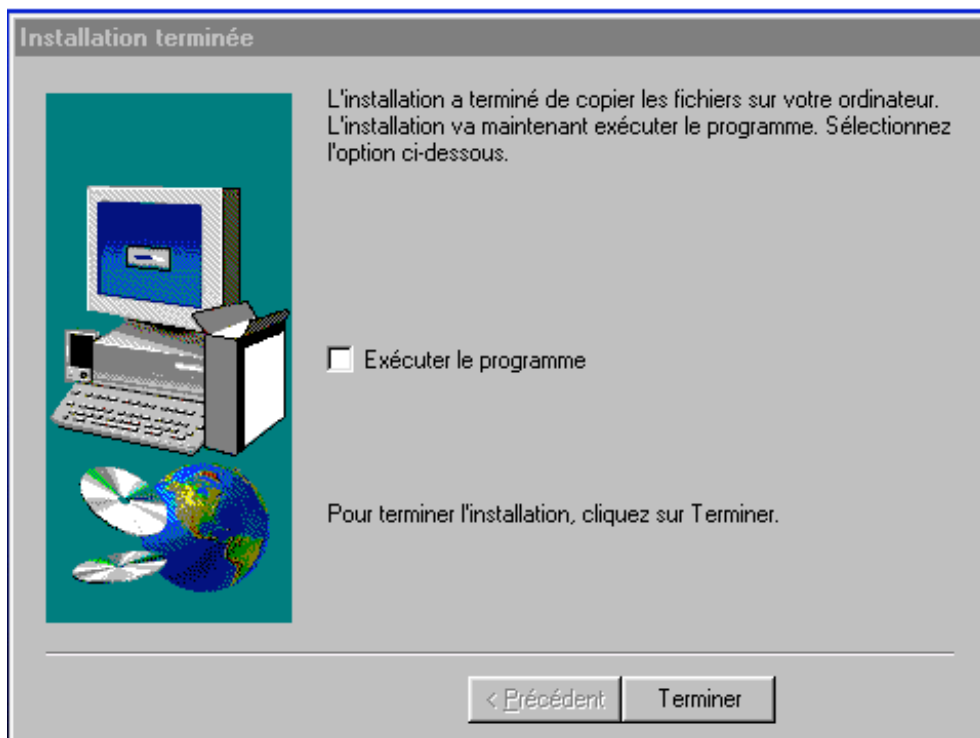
Installation terminée

L'installation a terminé de copier les fichiers sur votre ordinateur. L'installation va maintenant exécuter le programme. Sélectionnez l'option ci-dessous.

Exécuter le programme

Pour terminer l'installation, cliquez sur Terminer.

< Précédent

Terminer